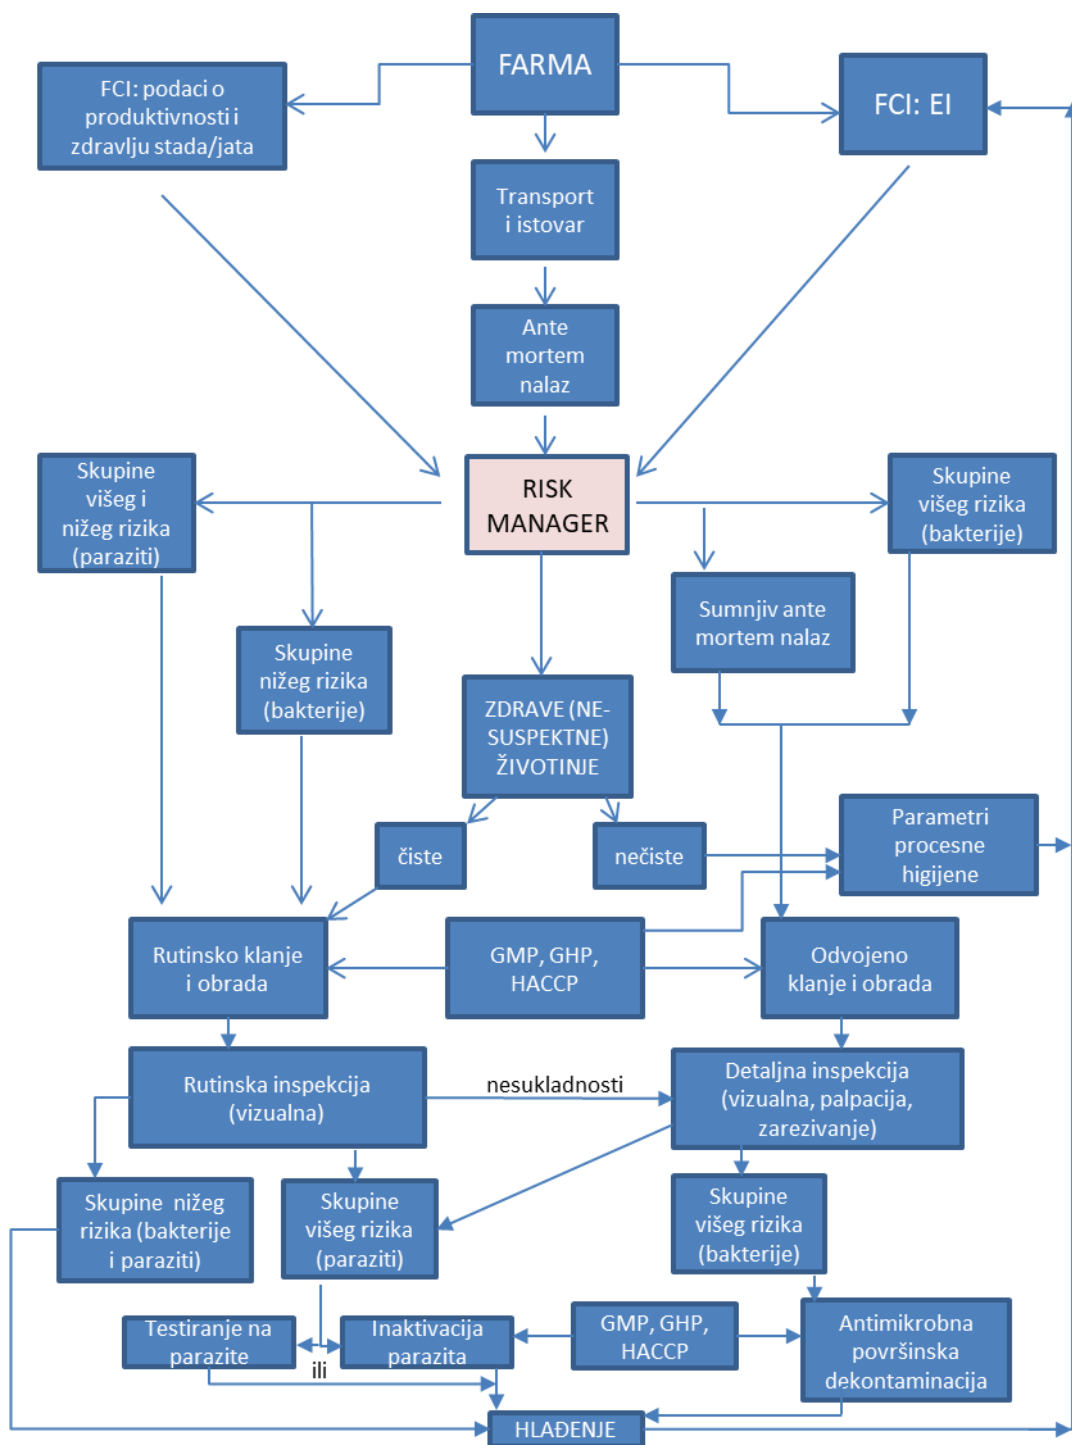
FARMA

FCI: podaci o produktivnosti i zdravlju stada/jata

FCI: EI

Transport i istovar

Ante mortem nalaz

RISK MANAGER

Skupine višeg i nižeg rizika (paraziti)

Skupine višeg rizika (bakterije)

Sumnjiv ante mortem nalaz

Skupine nižeg rizika (bakterije)

ZDRAVE (NE-SUSPEKTNE) ŽIVOTINJE

čiste

nečiste

Parametri procesne higijene

Rutinsko klanje i obrada

GMP, GHP, HACCP

Odvojeno klanje i obrada

Rutinska inspekcija (vizualna)

nesukladnosti

Detaljna inspekcija (vizualna, palpacija, zarezivanje)

Skupine nižeg rizika (bakterije i paraziti)

Skupine višeg rizika (paraziti)

Skupine višeg rizika (bakterije)

Testiranje na parazite

ili

Inaktivacija parazita

GMP, GHP, HACCP

Antimikrobna površinska dekontaminacija

HLAĐENJE